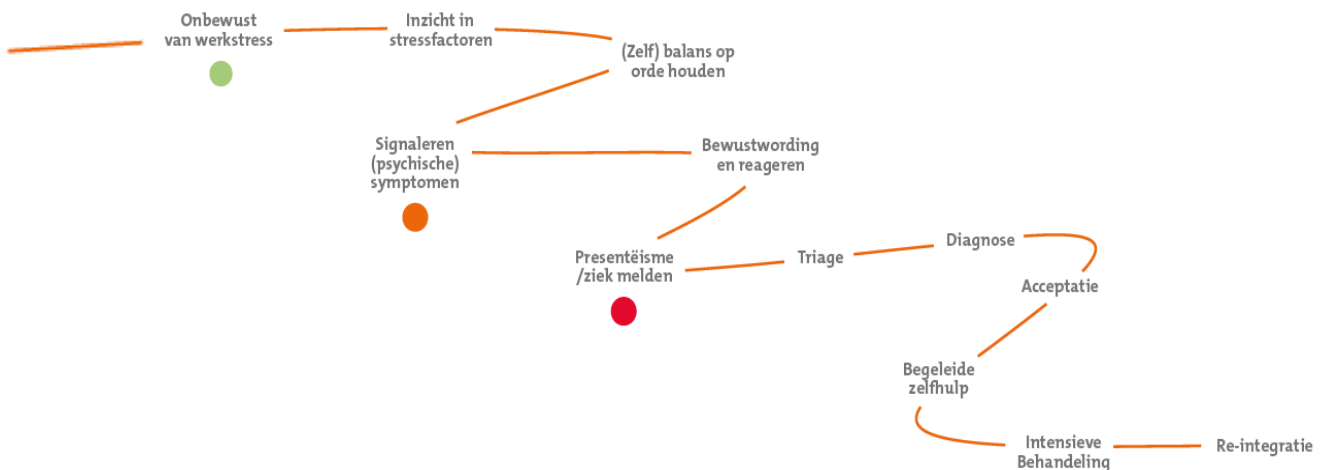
Onbewust van werkstress

Inzicht in stressfactoren

(Zelf) balans op orde houden

Signaleren (psychische) symptomen

Bewustwording en reageren

Presentëisme /ziek melden

Triage

Diagnose

Acceptatie

Begeleide zelfhulp

Intensieve Behandeling

Re-integratie